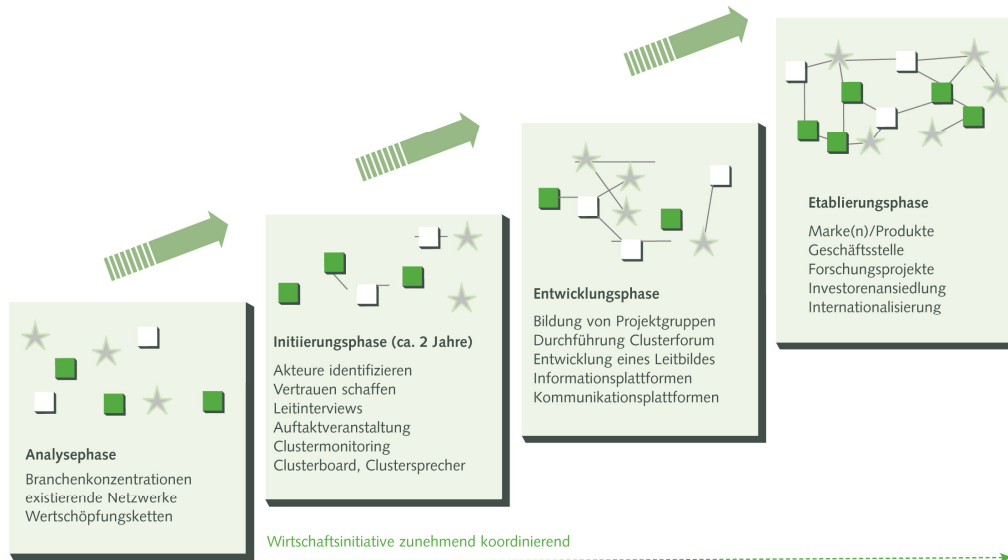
Etablierungsphase

Marke(n)/Produkte
Geschäftsstelle
Forschungsprojekte
Investorenansiedlung
Internationalisierung

Entwicklungsphase

Bildung von Projektgruppen
Durchführung Clusterforum
Entwicklung eines Leitbildes
Informationsplattformen
Kommunikationsplattformen

Initiierungsphase (ca. 2 Jahre)

Akteure identifizieren
Vertrauen schaffen
Leitinterviews
Auftaktveranstaltung
Clustermonitoring
Clusterboard, Clustersprecher

Analysephase

Branchenkonzentrationen
existierende Netzwerke
Wertschöpfungsketten

Wirtschaftsinitiative zunehmend koordinierend